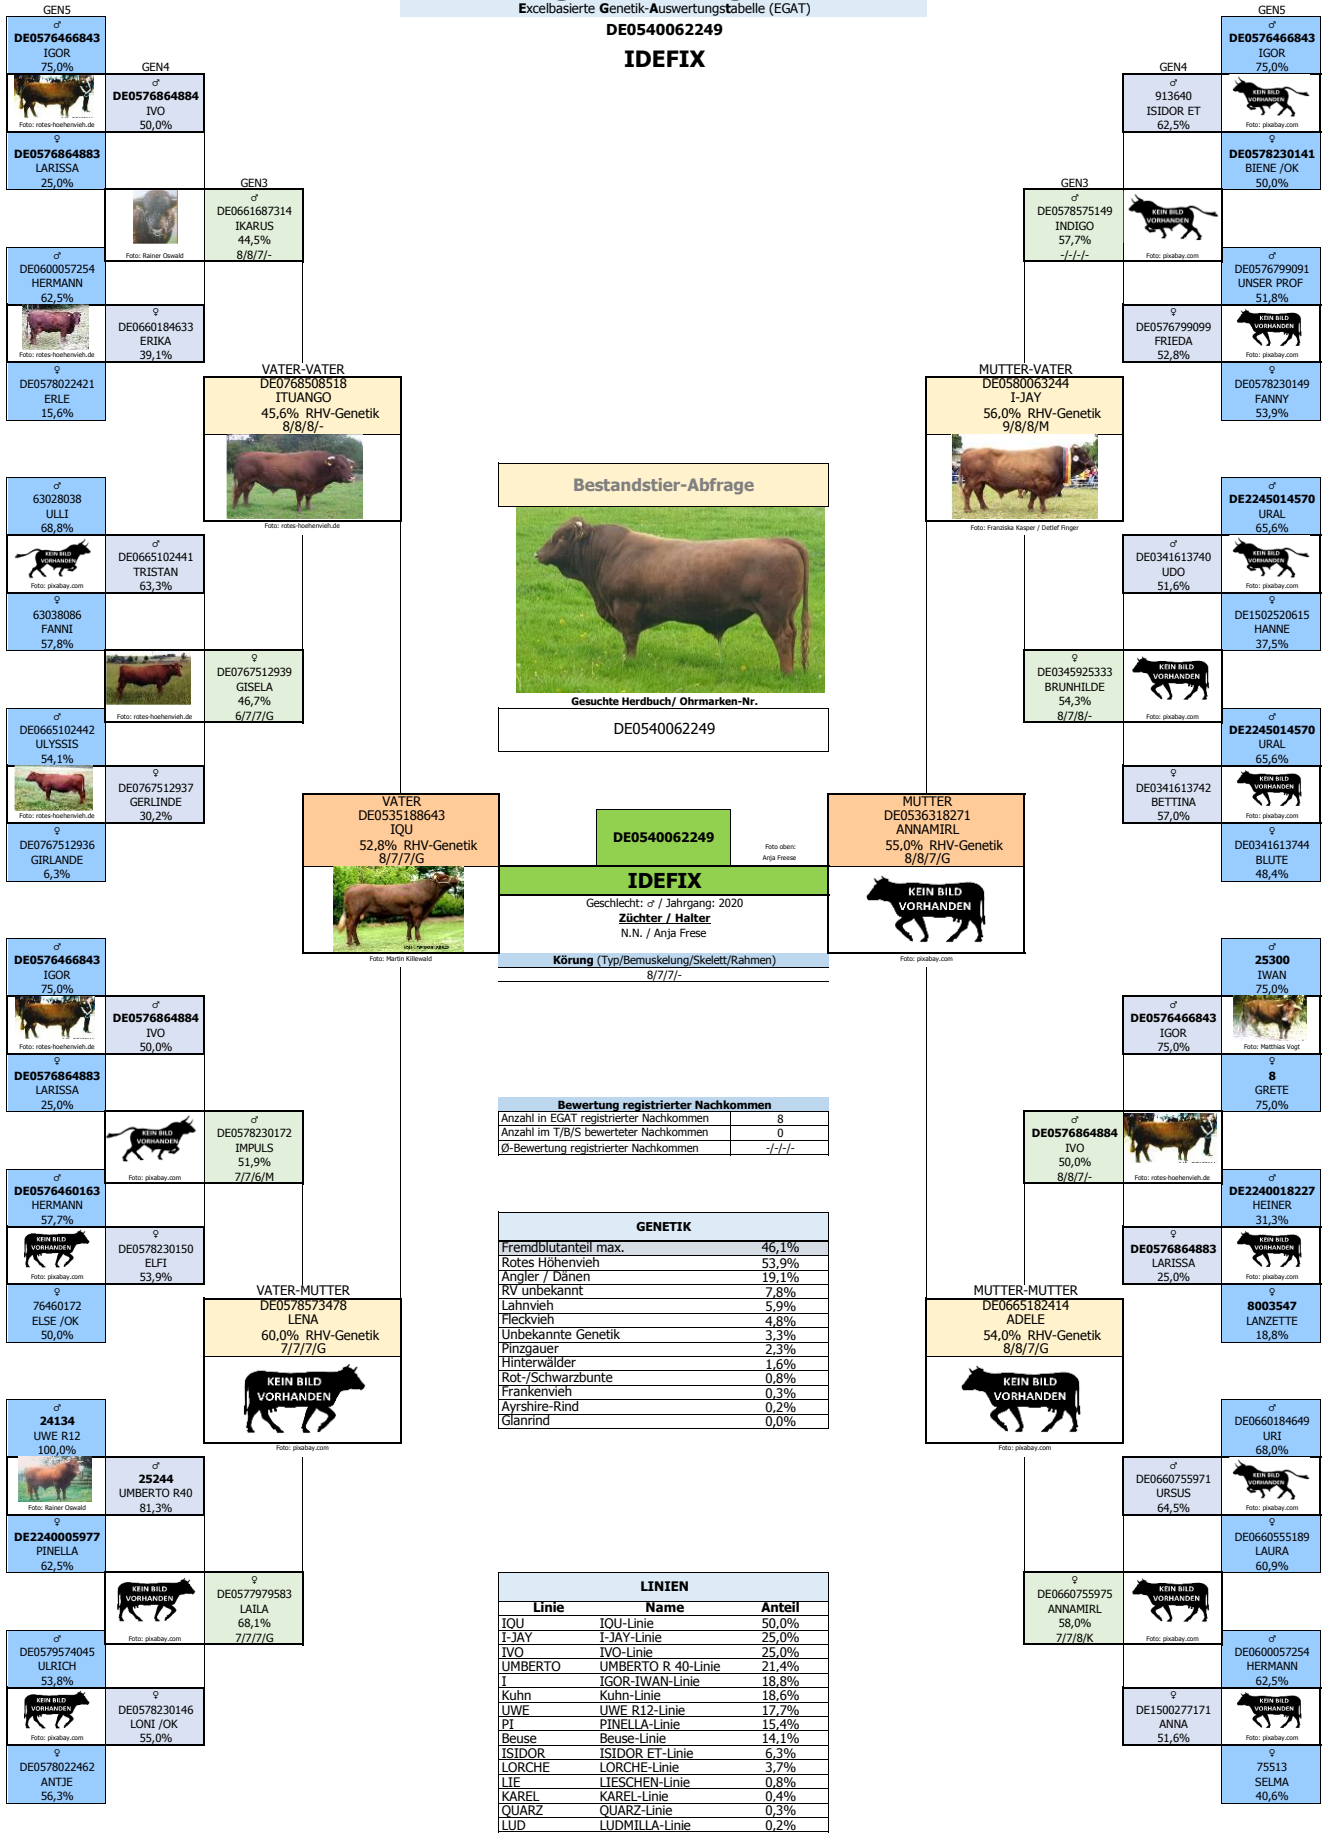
Excelbasierte Genetik-Auswertungstabelle (EGAT)
DE0540062249
IDEFIX

GEN5
♂
DE0576466843
IGOR
75,0%

GEN4
♂
DE0576864884
IVO
50,0%
Foto: rotes-hoehenvieh.de

♀
DE0576864883
LARISSA
25,0%

GEN3
♂
DE0661687314
IKARUS
44,5%
8/8/7/-
Foto: Rainer Oswald

♂
DE0600057254
HERMANN
62,5%

♀
DE0660184633
ERIKA
39,1%
Foto: rotes-hoehenvieh.de

♀
DE0578022421
ERLE
15,6%

VATER-VATER
DE0768508518
ITUANGO
45,6% RHV-Genetik
8/8/8/-
Foto: rotes-hoehenvieh.de

♂
63028038
ULLI
68,8%

♂
DE0665102441
TRISTAN
63,3%
KEIN BILD VORHANDEN
Foto: pixabay.com

♀
63038086
FANNI
57,8%

♀
DE0767512939
GISELA
46,7%
6/7/7/G
Foto: rotes-hoehenvieh.de

♂
DE0665102442
ULYSSIS
54,1%

♀
DE0767512937
GERLINDE
30,2%
Foto: rotes-hoehenvieh.de

♀
DE0767512936
GIRLANDE
6,3%

VATER
DE0535188643
IQU
52,8% RHV-Genetik
8/7/7/G
Foto: Martin Killewald

GEN5
♂
DE0576466843
IGOR
75,0%

GEN4
♂
913640
ISIDOR ET
62,5%
KEIN BILD VORHANDEN
Foto: pixabay.com

♀
DE0578230141
BIENE /OK
50,0%

GEN3
♂
DE0578575149
INDIGO
57,7%
-/-/-/-
KEIN BILD VORHANDEN
Foto: pixabay.com

♂
DE0576799091
UNSER PROF
51,8%

♀
DE0576799099
FRIEDA
52,8%
KEIN BILD VORHANDEN
Foto: pixabay.com

♀
DE0578230149
FANNY
53,9%

MUTTER-VATER
DE0580063244
I-JAY
56,0% RHV-Genetik
9/8/8/M
Foto: Franziska Kasper / Detlef Finger

♂
DE2245014570
URAL
65,6%

♂
DE0341613740
UDO
51,6%
KEIN BILD VORHANDEN
Foto: pixabay.com

♀
DE1502520615
HANNE
37,5%

♀
DE0345925333
BRUNHILDE
54,3%
8/7/8/-
KEIN BILD VORHANDEN
Foto: pixabay.com

♂
DE2245014570
URAL
65,6%

♀
DE0341613742
BETTINA
57,0%
KEIN BILD VORHANDEN
Foto: pixabay.com

♀
DE0341613744
BLUTE
48,4%

MUTTER
DE0536318271
ANNAMIRL
55,0% RHV-Genetik
8/8/7/G
KEIN BILD VORHANDEN
Foto: pixabay.com

Bestandstier-Abfrage
Gesuchte Herdbuch/ Ohrmarken-Nr.
DE0540062249

DE0540062249
Foto oben: Anja Freese
IDEFIX
Geschlecht: ♂ / Jahrgang: 2020
Züchter / Halter
N.N. / Anja Frese
Körung (Typ/Bemuskelung/Skelett/Rahmen)
8/7/7/-

♂
DE0576466843
IGOR
75,0%

♂
DE0576864884
IVO
50,0%
Foto: rotes-hoehenvieh.de

♀
DE0576864883
LARISSA
25,0%

♂
DE0578230172
IMPULS
51,9%
7/7/6/M
KEIN BILD VORHANDEN
Foto: pixabay.com

♂
DE0576460163
HERMANN
57,7%

♀
DE0578230150
ELFI
53,9%
KEIN BILD VORHANDEN
Foto: pixabay.com

♀
76460172
ELSE /OK
50,0%

VATER-MUTTER
DE0578573478
LENA
60,0% RHV-Genetik
7/7/7/G
KEIN BILD VORHANDEN
Foto: pixabay.com

♂
24134
UWE R12
100,0%

♂
25244
UMBERTO R40
81,3%
Foto: Rainer Oswald

♀
DE2240005977
PINELLA
62,5%

♀
DE0577979583
LAILA
68,1%
7/7/7/G
KEIN BILD VORHANDEN
Foto: pixabay.com

♂
DE0579574045
ULRICH
53,8%

♀
DE0578230146
LONI /OK
55,0%
KEIN BILD VORHANDEN
Foto: pixabay.com

♀
DE0578022462
ANTJE
56,3%

♂
25300
IWAN
75,0%

♂
DE0576466843
IGOR
75,0%
Foto: Matthias Vogt

♀
8
GRETE
75,0%

♂
DE0576864884
IVO
50,0%
8/8/7/-
Foto: rotes-hoehenvieh.de

♂
DE2240018227
HEINER
31,3%

♀
DE0576864883
LARISSA
25,0%
KEIN BILD VORHANDEN
Foto: pixabay.com

♀
8003547
LANZETTE
18,8%

MUTTER-MUTTER
DE0665182414
ADELE
54,0% RHV-Genetik
8/8/7/G
KEIN BILD VORHANDEN
Foto: pixabay.com

♂
DE0660184649
URI
68,0%

♂
DE0660755971
URSUS
64,5%
KEIN BILD VORHANDEN
Foto: pixabay.com

♀
DE0660555189
LAURA
60,9%

♀
DE0660755975
ANNAMIRL
58,0%
7/7/8/K
KEIN BILD VORHANDEN
Foto: pixabay.com

♂
DE0600057254
HERMANN
62,5%

♀
DE1500277171
ANNA
51,6%
KEIN BILD VORHANDEN
Foto: pixabay.com

♀
75513
SELMA
40,6%

| Bewertung registrierter Nachkommen | |
|---|---|
| Anzahl in EGAT registrierter Nachkommen | 8 |
| Anzahl im T/B/S bewerteter Nachkommen | 0 |
| Ø-Bewertung registrierter Nachkommen | -/-/-/- |

| GENETIK | |
|---|---|
| Fremdblutanteil max. | 46,1% |
| Rotes Höhenvieh | 53,9% |
| Angler / Dänen | 19,1% |
| RV unbekannt | 7,8% |
| Lahnvieh | 5,9% |
| Fleckvieh | 4,8% |
| Unbekannte Genetik | 3,3% |
| Pinzgauer | 2,3% |
| Hinterwälder | 1,6% |
| Rot-/Schwarzbunte | 0,8% |
| Frankenvieh | 0,3% |
| Ayrshire-Rind | 0,2% |
| Glanrind | 0,0% |

LINIEN
| Linie | Name | Anteil |
|---|---|---|
| IQU | IQU-Linie | 50,0% |
| I-JAY | I-JAY-Linie | 25,0% |
| IVO | IVO-Linie | 25,0% |
| UMBERTO | UMBERTO R 40-Linie | 21,4% |
| I | IGOR-IWAN-Linie | 18,8% |
| Kuhn | Kuhn-Linie | 18,6% |
| UWE | UWE R12-Linie | 17,7% |
| PI | PINELLA-Linie | 15,4% |
| Beuse | Beuse-Linie | 14,1% |
| ISIDOR | ISIDOR ET-Linie | 6,3% |
| LORCHE | LORCHE-Linie | 3,7% |
| LIE | LIESCHEN-Linie | 0,8% |
| KAREL | KAREL-Linie | 0,4% |
| QUARZ | QUARZ-Linie | 0,3% |
| LUD | LUDMILLA-Linie | 0,2% |